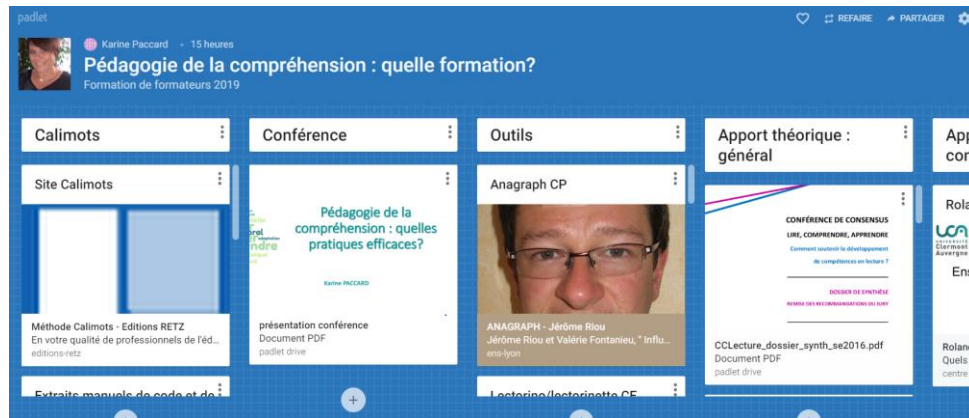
padlet

REFAIRE PARTAGER

Karine Paccard • 15 heures

Pédagogie de la compréhension : quelle formation?

Formation de formateurs 2019

Calimots

Site Calimots

Méthode Calimots - Editions RETZ
En votre qualité de professionnels de l'éd...
editions-retz

Extraits manuels de code et de

Conférence

Pédagogie de la compréhension : quelles pratiques efficaces?

Karine PACCARD

présentation conférence
Document PDF
padlet drive

Outils

Anagraph CP

ANAGRAPH - Jérôme Riou
Jérôme Riou et Valérie Fontanieu, " Influ...
ens-lyon

Lectorino/lectorinette CE

Apport théorique : général

CONFÉRENCE DE CONSENSUS
LIRE, COMPRENDRE, APPRENDRE
Comment soutenir le développement de compétences en lecture ?
DOSSIER DE SYNTHÈSE
REMISE DES RECOMMANDATIONS DU JURY

CCLecture_dossier_synth_se2016.pdf
Document PDF
padlet drive

App
con

Rola

UCA
UNIVERSITÉ Clermont Auvergne

Ens

Rolan
Quels
centre